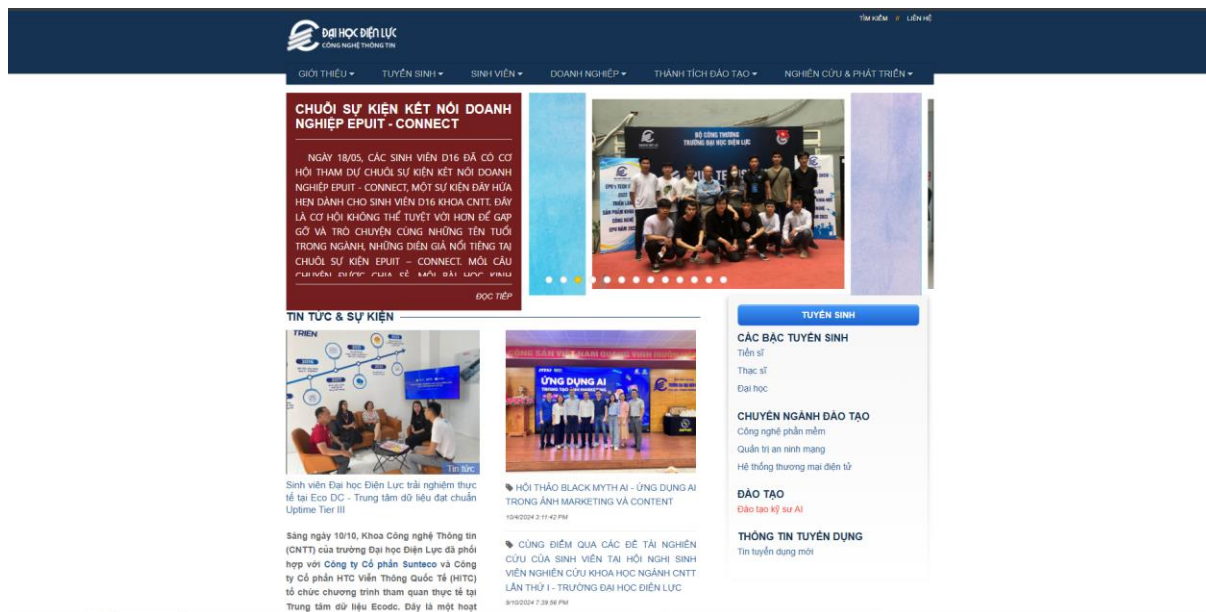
ĐẠI HỌC ĐIỆN LỰC
CÔNG NGHỆ THÔNG TIN

TÌM KIẾM | LIÊN HỆ

GIỚI THIỆU ▾ TUYỂN SINH ▾ SINH VIÊN ▾ DOANH NGHIỆP ▾ THÀNH TÍCH ĐÀO TẠO ▾ NGHIÊN CỨU & PHÁT TRIỂN ▾

CHUỖI SỰ KIỆN KẾT NỐI DOANH NGHIỆP EPUIT - CONNECT

NGÀY 18/05, CÁC SINH VIÊN D16 ĐÃ CÓ CƠ HỘI THAM DỰ CHUỖI SỰ KIỆN KẾT NỐI DOANH NGHIỆP EPUIT - CONNECT, MỘT SỰ KIỆN ĐẦY HỨA HẸN DÀNH CHO SINH VIÊN D16 KHOA CNTT. ĐÂY LÀ CƠ HỘI KHÔNG THỂ TUYỆT VỜI HƠN ĐỂ GẶP GỠ VÀ TRÒ CHUYỆN CÙNG NHỮNG TÊN TUỔI TRONG NGÀNH, NHỮNG DIỄN GIẢ NỔI TIẾNG TẠI CHUỖI SỰ KIỆN EPUIT – CONNECT. MỖI CÂU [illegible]

ĐỌC TIẾP

BỘ CÔNG THƯƠNG
TRƯỜNG ĐẠI HỌC ĐIỆN LỰC

TIN TỨC & SỰ KIỆN

Tin tức

Sinh viên Đại học Điện Lực trải nghiệm thực tế tại Eco DC - Trung tâm dữ liệu đạt chuẩn Uptime Tier III

Sáng ngày 10/10, Khoa Công nghệ Thông tin (CNTT) của trường Đại học Điện Lực đã phối hợp với Công ty Cổ phần Sunteco và Công ty Cổ phần HTC Viễn Thông Quốc Tế (HITC) tổ chức chương trình tham quan thực tế tại Trung tâm dữ liệu Ecodc. Đây là một hoạt

ỨNG DỤNG AI

HỘI THẢO BLACK MYTH AI - ỨNG DỤNG AI TRONG ẢNH MARKETING VÀ CONTENT
10/4/2024 3:11:42 PM

CÙNG ĐIỂM QUA CÁC ĐỀ TÀI NGHIÊN CỨU CỦA SINH VIÊN TẠI HỘI NGHỊ SINH VIÊN NGHIÊN CỨU KHOA HỌC NGÀNH CNTT LẦN THỨ I - TRƯỜNG ĐẠI HỌC ĐIỆN LỰC
9/10/2024 7:39:56 PM

TUYỂN SINH

CÁC BẬC TUYỂN SINH
Tiến sĩ
Thạc sĩ
Đại học

CHUYÊN NGÀNH ĐÀO TẠO
Công nghệ phần mềm
Quản trị an ninh mạng
Hệ thống thương mại điện tử

ĐÀO TẠO
Đào tạo kỹ sư AI

THÔNG TIN TUYỂN DỤNG
Tin tuyển dụng mới